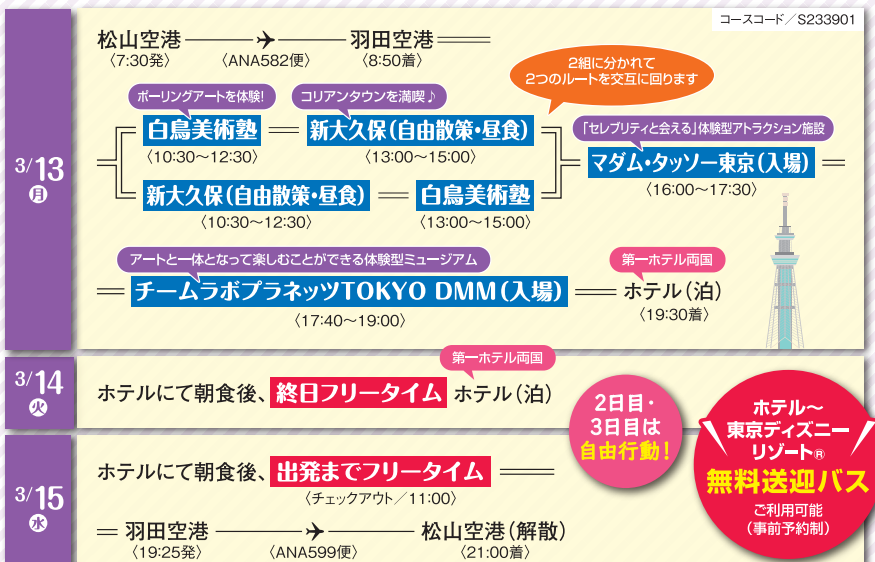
コースコード／S233901

3/13 (月)

松山空港 ——✈—— 羽田空港 ＝＝
〈7:30発〉 〈ANA582便〉 〈8:50着〉

2組に分かれて 2つのルートを交互に回ります

ボーリングアートを体験! コリアンタウンを満喫♪

白鳥美術塾 ＝ 新大久保(自由散策・昼食)
〈10:30～12:30〉 〈13:00～15:00〉

「セレブリティと会える」体験型アトラクション施設
マダム・タッソー東京(入場) ＝
〈16:00～17:30〉

新大久保(自由散策・昼食) ＝ 白鳥美術塾
〈10:30～12:30〉 〈13:00～15:00〉

アートと一体となって楽しむことができる体験型ミュージアム
第一ホテル両国

＝ チームラボプラネッツTOKYO DMM(入場) ＝ ホテル(泊)
〈17:40～19:00〉 〈19:30着〉

3/14 (火)

第一ホテル両国
ホテルにて朝食後、終日フリータイム ホテル(泊)

2日目・3日目は自由行動!

ホテル～東京ディズニーリゾート® 無料送迎バス ご利用可能 (事前予約制)

3/15 (水)

ホテルにて朝食後、出発までフリータイム ＝
〈チェックアウト／11:00〉

＝ 羽田空港 ——✈—— 松山空港(解散)
〈19:25発〉 〈ANA599便〉 〈21:00着〉